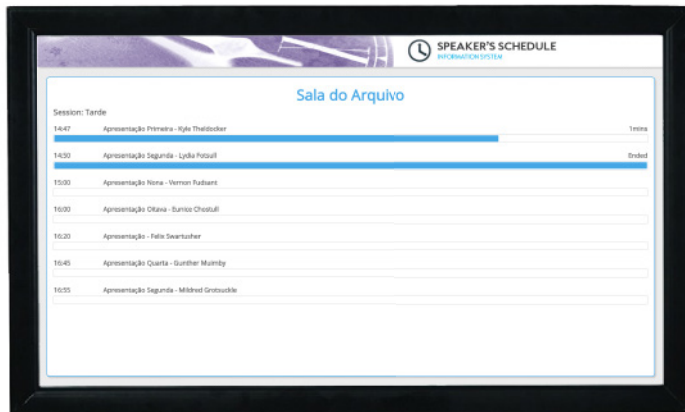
SPEAKER'S SCHEDULE
INFORMATION SYSTEM

Sala do Arquivo

Session: Tarde

14:47 Apresentação Primeira - Kyle Theldocker 1mins

14:50 Apresentação Segunda - Lydia Fotsull Ended

15:00 Apresentação Nona - Vernon Fudsant

16:00 Apresentação Oitava - Eunice Chostull

16:20 Apresentação - Felix Swartusher

16:45 Apresentação Quarta - Gunther Muimby

16:55 Apresentação Segunda - Mildred Grotsuckle